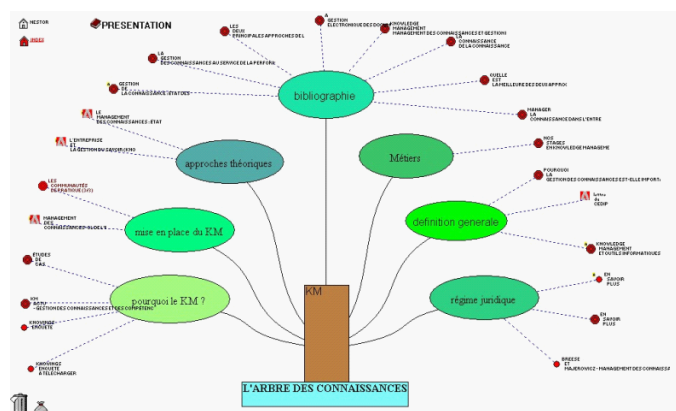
NESTOR

INDEX

PRESENTATION

LES DEUX PRINCIPALES APPROCHES DE L

LA GESTION ELECTRONIQUE DE DOCU

KNOWLEDGE MANAGEMENT

MANAGEMENT DES CONNAISSANCES ET GESTION

CONNAISSANCE DE LA CONNAISSANCE

LA GESTION DES CONNAISSANCES AU SERVICE DE LA PERFORM

GESTION DE LA CONNAISSANCE STATUS

QUELLE EST LA MEILLEURE DES DEUX APPROC

bibliographie

MANAGER LA CONNAISSANCE DANS L'ENTRE

LE MANAGEMENT DES CONNAISSANCES - ETAT

L'ENTREPRISE ET LA GESTION DU SAVOIR (INS

approches théoriques

Métiers

NOS STAGES EN KNOWLEDGE MANAGEME

POURQUOI LA GESTION DES CONNAISSANCES EST-ELLE IMPORT

LES COMMUNAUTÉS DE PRATIQUE (CdP)

Lettre du CEDIP

MANAGEMENT DES CONNAISSANCES - GLOBAL

mise en place du KM

definition generale

KNOWLEDGE MANAGEMENT ET OUTILS INFORMATIQUES

ÉTUDES DE CAS

EN SAVOIR PLUS

pourquoi le KM ?

KM

régime juridique

KM ACTU - GESTION DES CONNAISSANCES ET DES COMPETENC

KNOWINGS - ENQUETE

EN SAVOIR PLUS

KNOWINGS - ENQUETE A TELECHARGER

BREESE ET MAJEROWICZ - MANAGEMENT DES CONNAISSA

L'ARBRE DES CONNAISSANCES